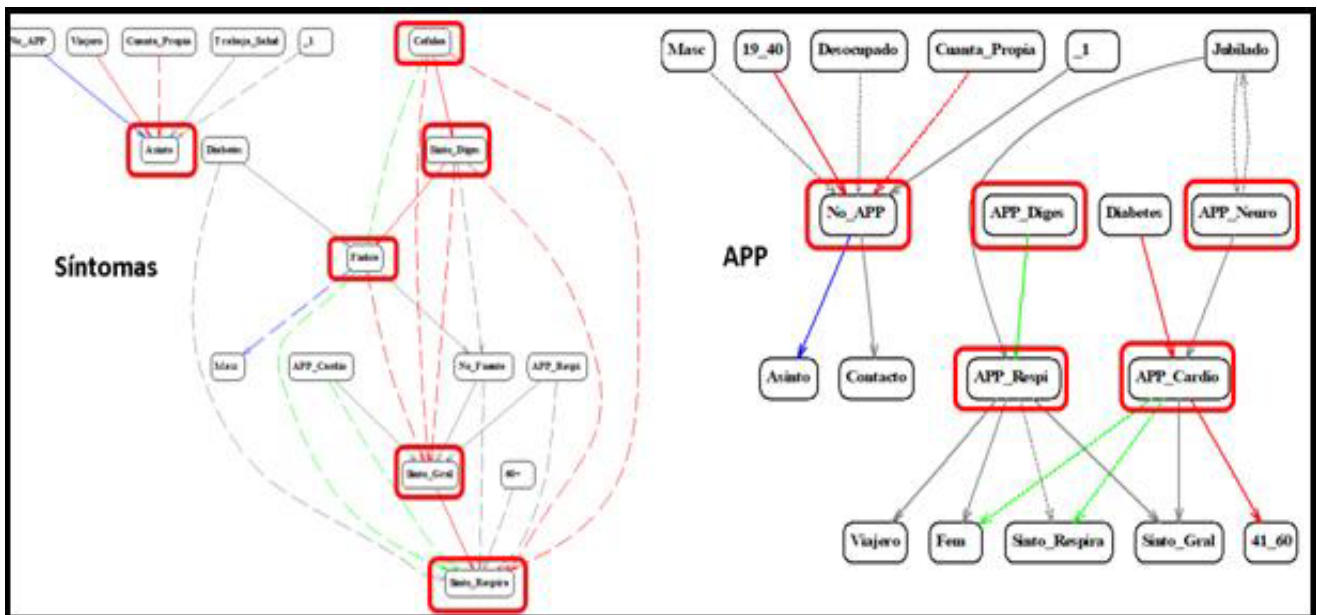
No_APP
Viajero
Cuenta_Propia
Trabajo_Salud
_1
Cefalea
Asinto
Diabetes
Sinto_Diges
Síntomas
Fiebre
Masc
APP_Cardio
No_Fuente
APP_Respi
Sinto_Gral
40+
Sinto_Respira

Masc
19_40
Desocupado
Cuenta_Propia
_1
Jubilado
No_APP
APP_Diges
Diabetes
APP_Neuro
APP
Asinto
Contacto
APP_Respi
APP_Cardio
Viajero
Fem
Sinto_Respira
Sinto_Gral
41_60